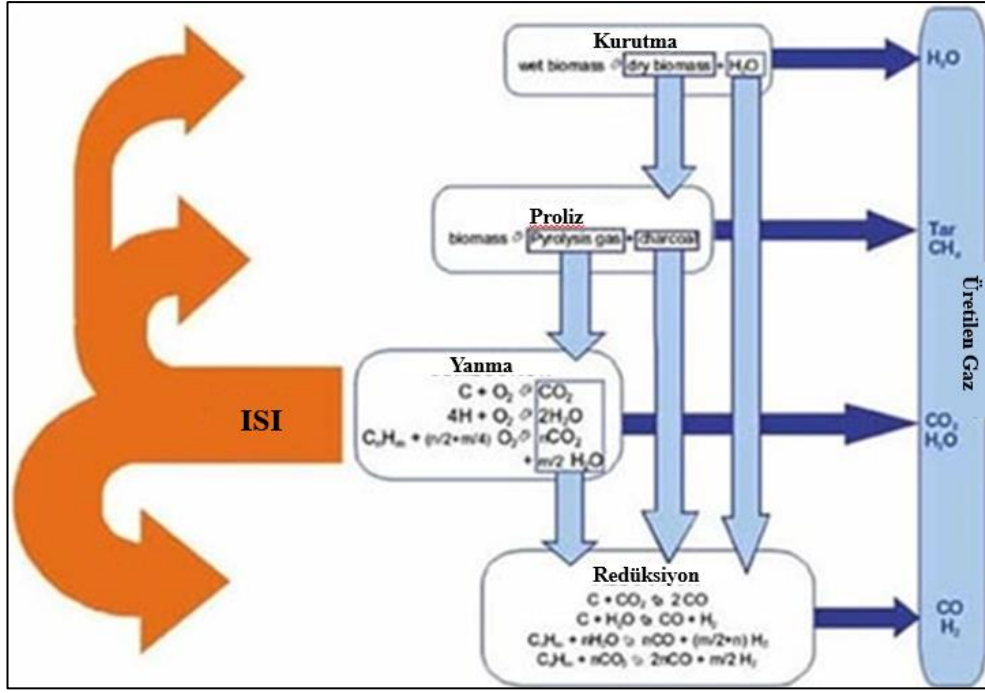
Kurutma

wet biomass → dry biomass + $H_2O$

Proliz

biomass → Pyrolysis gas + charcoal

Yanma

$C + O_2 \rightarrow CO_2$

$4H + O_2 \rightarrow 2H_2O$

$C_nH_m + (n/2+m/4)\ O_2 \rightarrow nCO_2 + m/2\ H_2O$

ISI

Redüksiyon

$C + CO_2 \rightarrow 2CO$

$C + H_2O \rightarrow CO + H_2$

$C_nH_m + nH_2O \rightarrow nCO + (m/2+n)\ H_2$

$C_nH_m + nCO_2 \rightarrow 2nCO + m/2\ H_2$

$H_2O$

Tar $CH_4$

$CO_2$ $H_2O$

$CO$ $H_2$

Üretilen Gaz